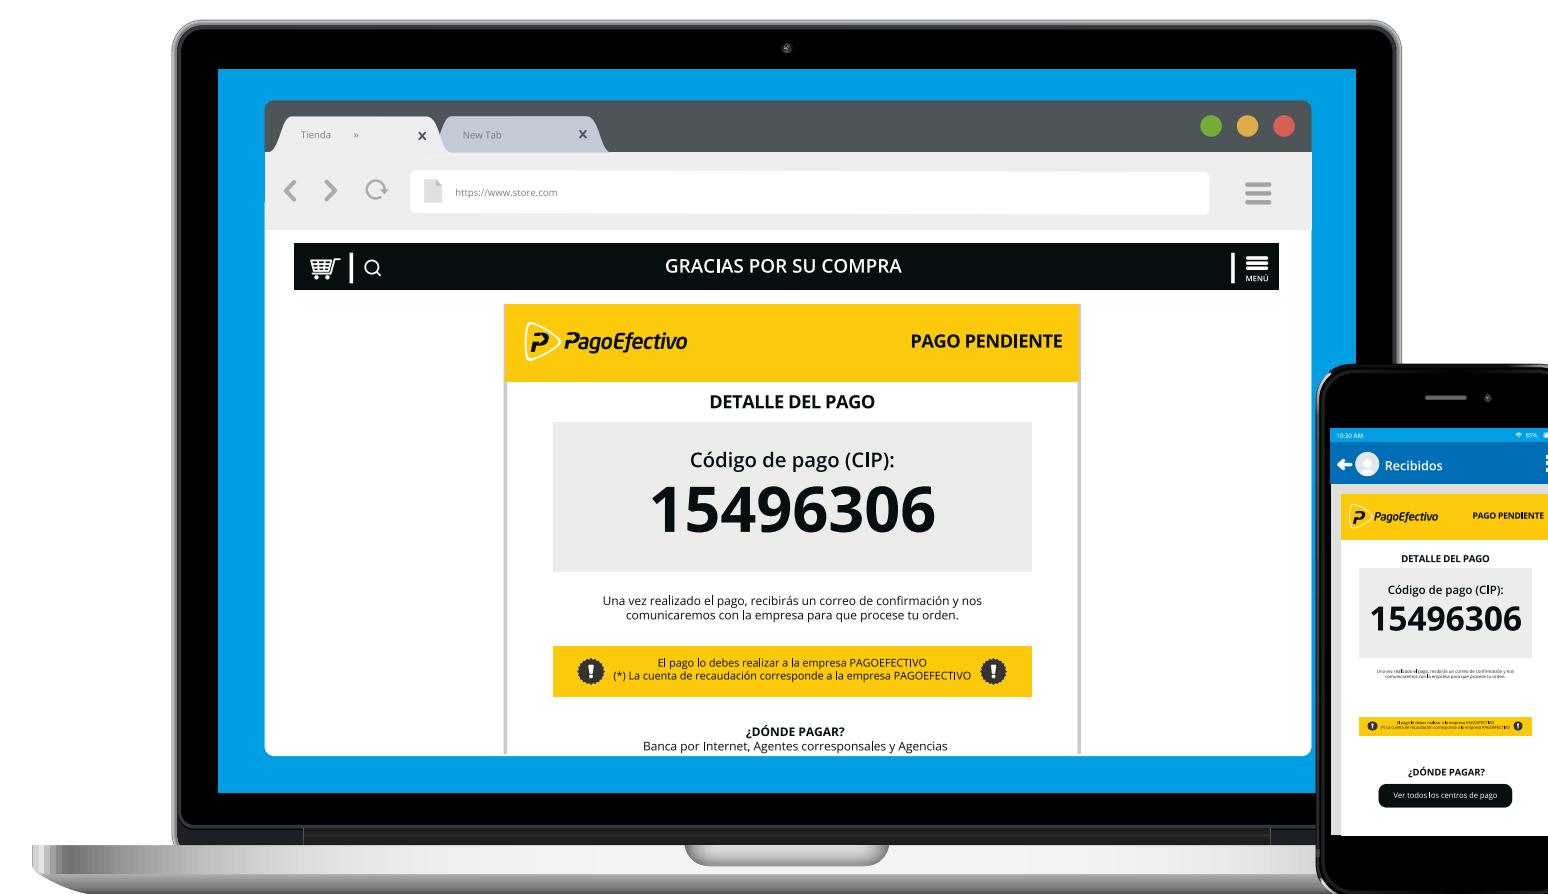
Tienda »
New Tab
https://www.store.com

GRACIAS POR SU COMPRA
MENÚ

PagoEfectivo
PAGO PENDIENTE

DETALLE DEL PAGO

Código de pago (CIP):
15496306

Una vez realizado el pago, recibirás un correo de confirmación y nos comunicaremos con la empresa para que procese tu orden.

El pago lo debes realizar a la empresa PAGOEFECTIVO
(*) La cuenta de recaudación corresponde a la empresa PAGOEFECTIVO

¿DÓNDE PAGAR?
Banca por Internet, Agentes corresponsales y Agencias

10:30 AM
Recibidos

PagoEfectivo
PAGO PENDIENTE

DETALLE DEL PAGO

Código de pago (CIP):
15496306

Una vez realizado el pago, recibirás un correo de confirmación y nos comunicaremos con la empresa para que procese tu orden.

El pago lo debes realizar a la empresa PAGOEFECTIVO
(*) La cuenta de recaudación corresponde a la empresa PAGOEFECTIVO

¿DÓNDE PAGAR?
Ver todos los centros de pago